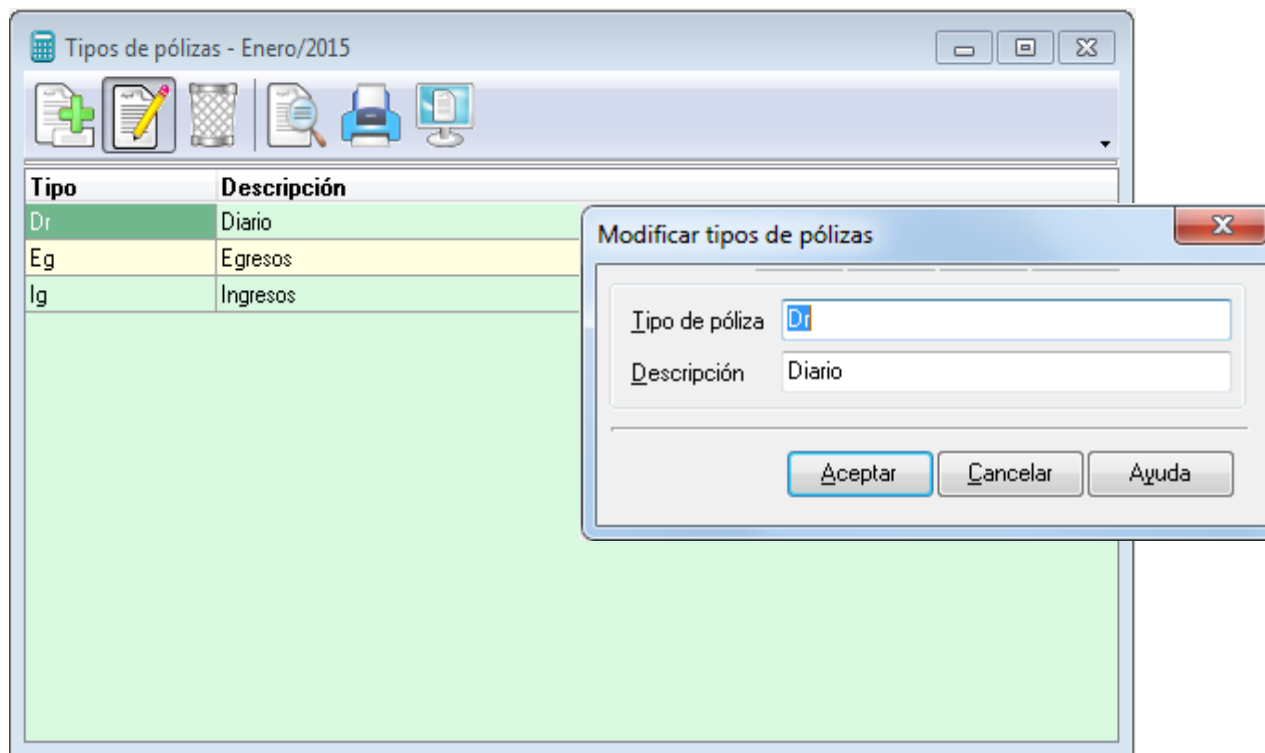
Tipos de pólizas - Enero/2015

| Tipo | Descripción |
|---|---|
| Dr | Diario |
| Eg | Egresos |
| Ig | Ingresos |

Modificar tipos de pólizas

Tipo de póliza Dr

Descripción Diario

Aceptar Cancelar Ayuda